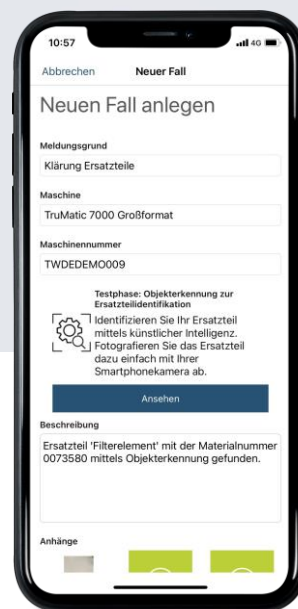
10:57
4G

Abbrechen
Neuer Fall

Neuen Fall anlegen

Meldungsgrund
Klärung Ersatzteile

Maschine
TruMatic 7000 Großformat

Maschinennummer
TWDEDEMO009

Testphase: Objekterkennung zur Ersatzteilidentifikation
Identifizieren Sie Ihr Ersatzteil mittels künstlicher Intelligenz. Fotografieren Sie das Ersatzteil dazu einfach mit Ihrer Smartphonekamera ab.

Ansehen

Beschreibung
Ersatzteil 'Filterelement' mit der Materialnummer 0073580 mittels Objekterkennung gefunden.

Anhänge